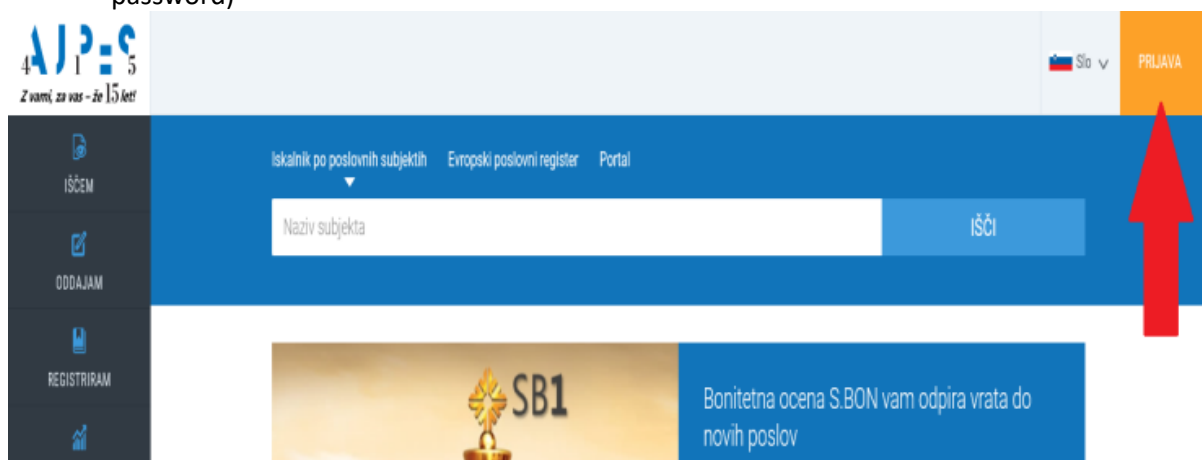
password)

AJPES
4 1 5
Z vami, za vas – že 15 let!

Slo

PRIJAVA

IŠČEM

ODDAJAM

REGISTRIRAM

Iskalnik po poslovnih subjektih Evropski poslovni register Portal

Naziv subjekta

IŠČI

SB1

Bonitetna ocena S.BON vam odpira vrata do novih poslov